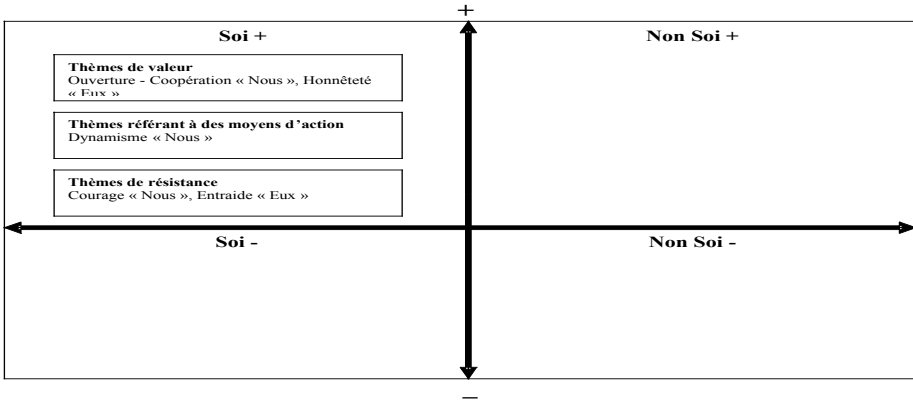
+

Soi +

Non Soi +

Thèmes de valeur
Ouverture - Coopération « Nous », Honnêteté « Eux »

Thèmes référant à des moyens d'action
Dynamisme « Nous »

Thèmes de résistance
Courage « Nous », Entraide « Eux »

Soi -

Non Soi -

−